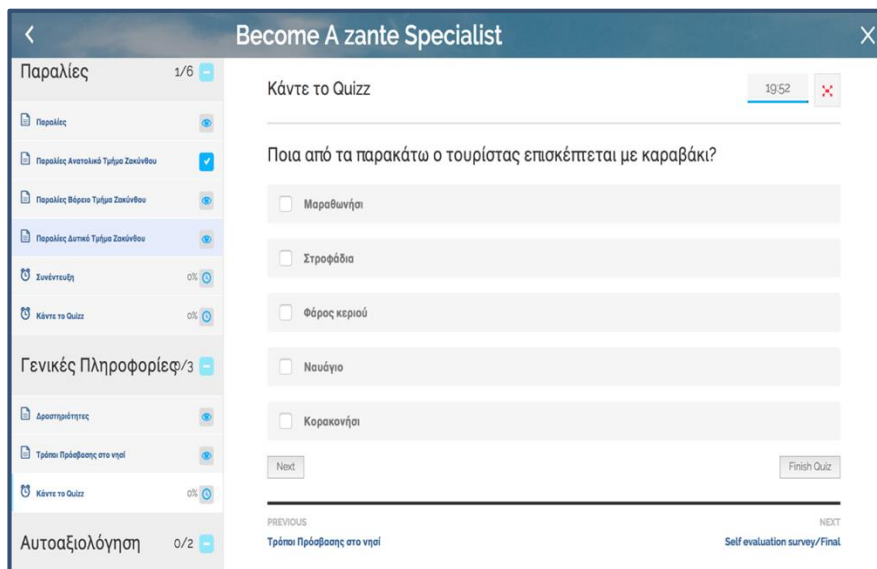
Become A zante Specialist

Παραλίες 1/6

Παραλίες

Παραλίες Ανατολικό Τμήμα Ζακύνθου

Παραλίες Βόρειο Τμήμα Ζακύνθου

Παραλίες Δυτικό Τμήμα Ζακύνθου

Συνέντευξη 0%

Κάντε το Quizz 0%

Γενικές Πληροφορίες /3

Δραστηριότητες

Τρόποι Πρόσβασης στο νησί

Κάντε το Quizz 0%

Αυτοαξιολόγηση 0/2

Κάντε το Quizz

19:52

Ποια από τα παρακάτω ο τουρίστας επισκέπτεται με καραβάκι?

Μαραθωνήσι

Στροφάδια

Φάρος κεριού

Ναυάγιο

Κορακονήσι

Next

Finish Quiz

PREVIOUS

Τρόποι Πρόσβασης στο νησί

NEXT

Self evaluation survey/Final